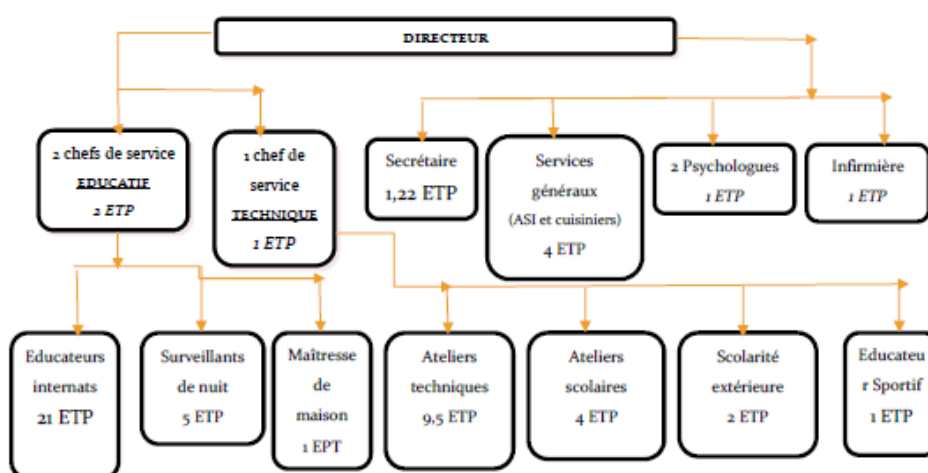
DIRECTEUR

2 chefs de service
EDUCATIF
2 ETP

1 chef de service
TECHNIQUE
1 ETP

Secrétaire
1,22 ETP

Services généraux
(ASI et cuisiniers)
4 ETP

2 Psychologues
1 ETP

Infirmière
1 ETP

Educateurs internats
21 ETP

Surveillants de nuit
5 ETP

Maîtresse de maison
1 EPT

Ateliers techniques
9,5 ETP

Ateliers scolaires
4 ETP

Scolarité extérieure
2 ETP

Educateur Sportif
1 ETP